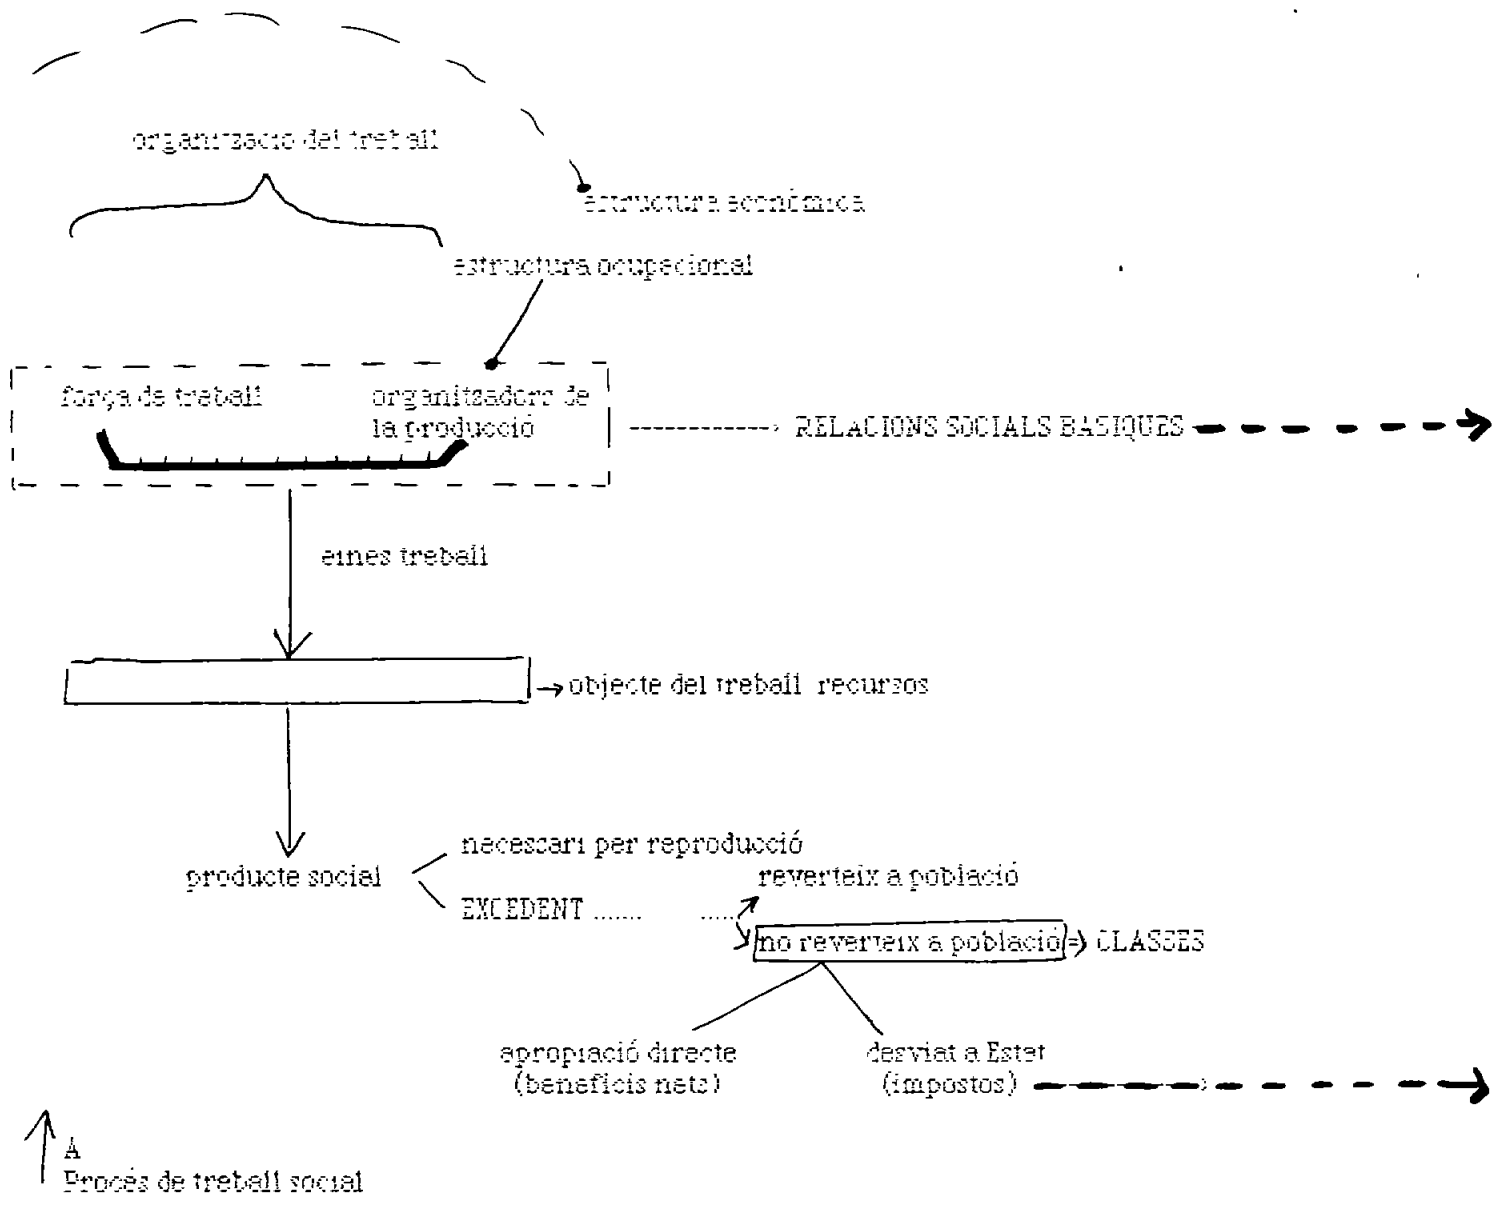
organització del treball

estructura econòmica

estructura ocupacional

força de treball

organitzadors de la producció

RELACIONS SOCIALS BASIQUES

eines treball

objecte del treball recursos

producte social

necessari per reproducció

EXCEDENT ......

...... reverteix a població

no reverteix a població => CLASSES

apropiació directe (beneficis nets)

desviat a Estat (impostos)

A
Procés de treball social